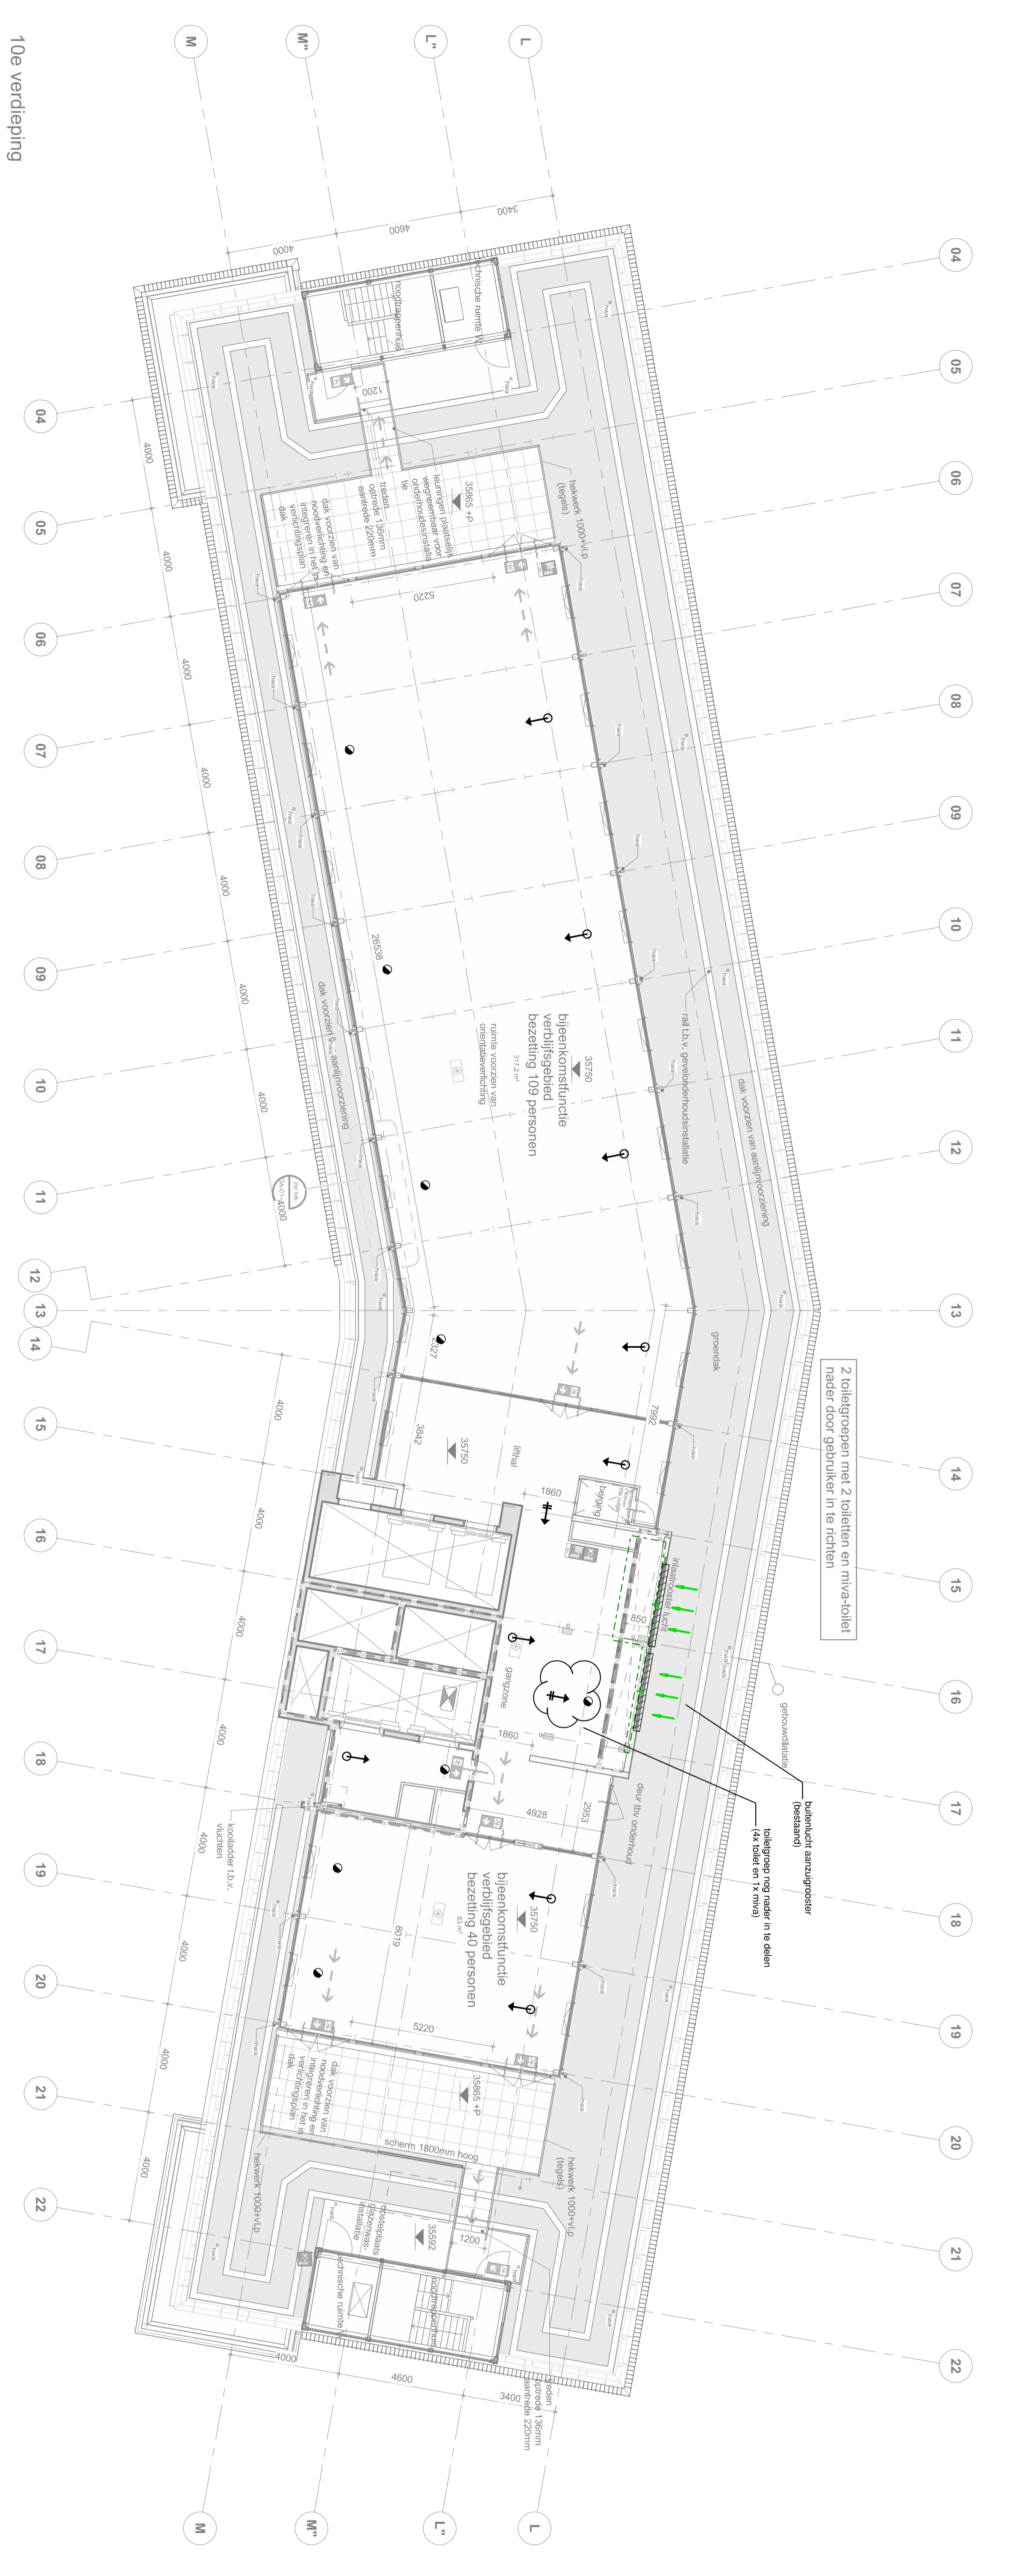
10e verdieping

M
M''
L''
L

04
05
06
07
08
09
10
11
12
13
14
15
16
17
18
19
20
21
22

04
05
06
07
08
09
10
11
12
13
14
15
16
17
18
19
20
21
22

M
M''
L''
L

3400
4600
4000

technische ruimte
noodtrappenhuis
1200
hekwerk 1000+V.P. (tegels)
35865 +P
leuningen plaatselijk wegneembaar voor onderhoudsinstallatie
treden optrede 136mm aantrede 220mm
dak voorzien van noodverlichting en integreren in het vluchtingsplan dak
5220

4000
4000
4000
4000
4000
4000
4000
4000

26538
35750
bijeenkomstfunctie verblijfsgebied bezetting 109 personen
ruimte voorzien van oriëntatieverlichting
dak voorzien van aanlijnvoorziening
rail t.b.v. gevelonderhoudsinstallatie
dak voorzien van aanlijnvoorziening
groendak

2 toiletgroepen met 2 toiletten en miva-toilet nader door gebruiker in te richten

2327
3842
35750
lifthal
7992
1860
berging
inlaatrooster lucht
850
gangzone
1860
4928
2953
deur tbv onderhoud
gebouwdilatatie
buitenlucht aanzuigrooster (bestaand)
toiletgroep nog nader in te delen (4x toilet en 1x miva)

kooiladder t.b.v. vluchten
4000
4000
4000
4000
4000

35750
bijeenkomstfunctie verblijfsgebied bezetting 40 personen
8019
5220
35865 +P
dak voorzien van noodverlichting en integreren in het vluchtingsplan dak
scherm 1800mm hoog
hekwerk 1000+V.P. (tegels)
hekwerk 1000+V.P.
opstelplaats glazenwasinstallatie
35592
1200
technische ruimte
noodtrappenhuis
4000
4600
3400
treden optrede 136mm aantrede 220mm